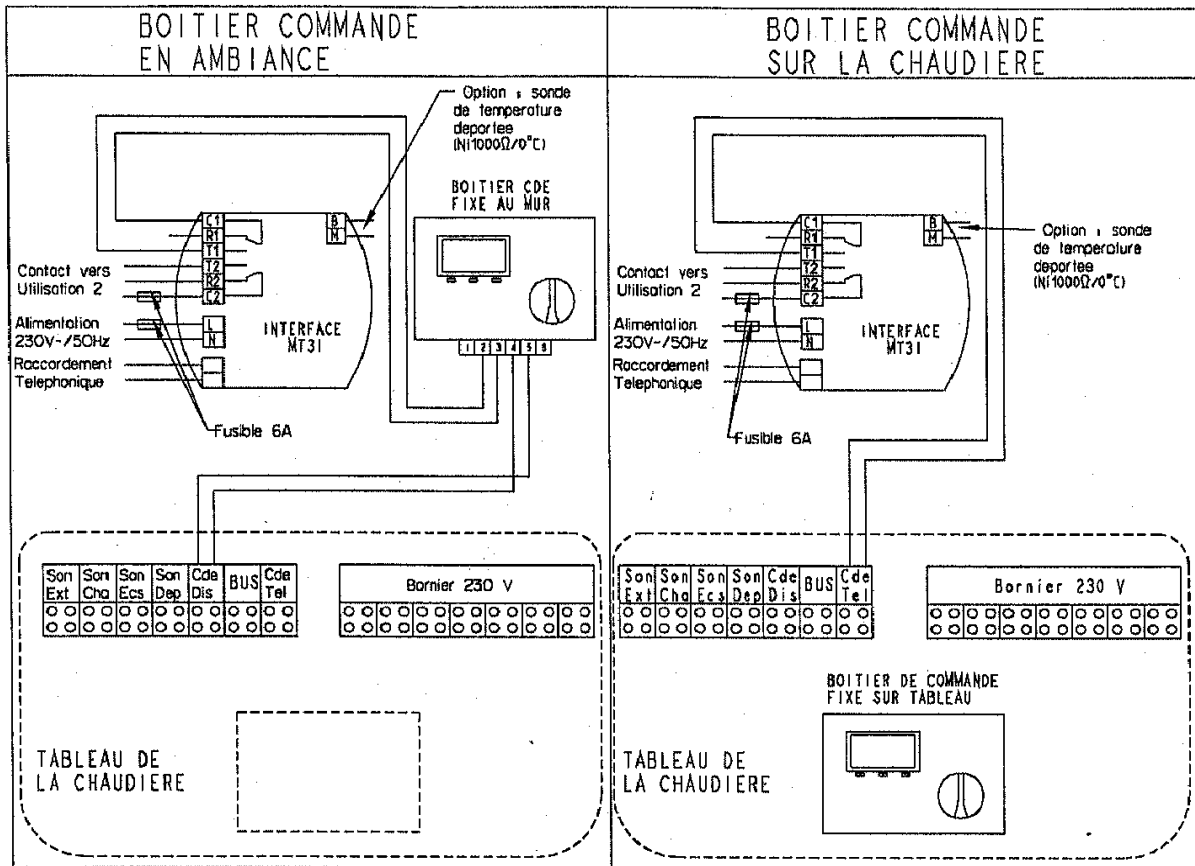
BOITIER COMMANDE
EN AMBIANCE

Option : sonde de temperature deportee (Ni1000Ω/0°C)

BOITIER CDE
FIXE AU MUR

C1
R1
T1
T2
R2
C2

B
N

Contact vers Utilisation 2

Alimentation 230V~/50Hz

L
N

INTERFACE
MT31

Raccordement Telephonique

Fusible 6A

1 2 3 4 5 6

| Son Ext | Son Cha | Son Ecs | Son Dep | Cde Dis | BUS | Cde Tel |
|---|---|---|---|---|---|---|

Bornier 230 V

TABLEAU DE
LA CHAUDIERE

BOITIER COMMANDE
SUR LA CHAUDIERE

C1
R1
T1
T2
R2
C2

B
M

Option : sonde de temperature deportee (Ni1000Ω/0°C)

Contact vers Utilisation 2

Alimentation 230V~/50Hz

L
N

INTERFACE
MT31

Raccordement Telephonique

Fusible 6A

| Son Ext | Son Cha | Son Ecs | Son Dep | Cde Dis | BUS | Cde Tel |
|---|---|---|---|---|---|---|

Bornier 230 V

BOITIER DE COMMANDE
FIXE SUR TABLEAU

TABLEAU DE
LA CHAUDIERE